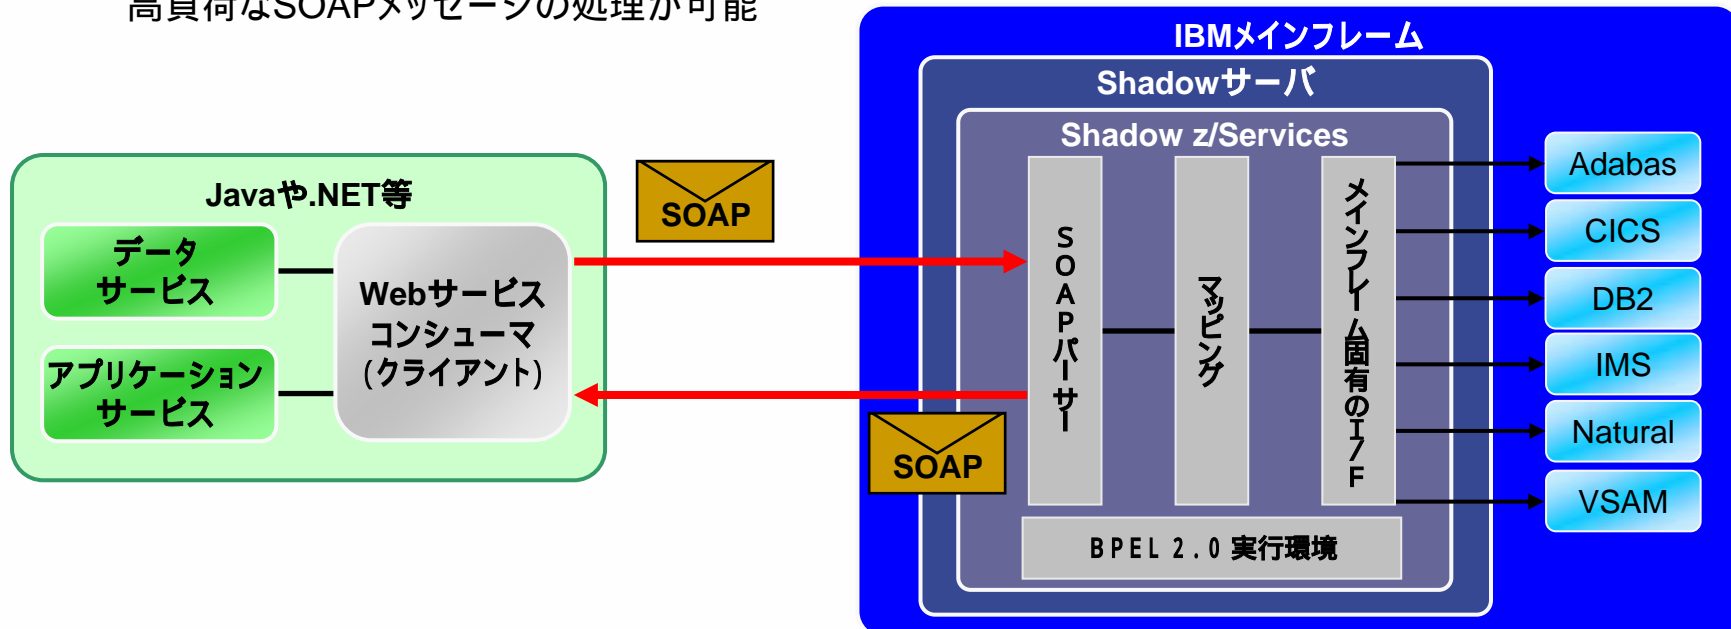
高負荷なSOAPメッセージの処理が可能

IBMメインフレーム

Shadowサーバ

Shadow z/Services

Javaや.NET等

データ
サービス

アプリケーション
サービス

Webサービス
コンシューマ
(クライアント)

SOAP

SOAP

SOAPパーサー

マッピング

メインフレーム固有のI/F

BPEL 2.0 実行環境

Adabas

CICS

DB2

IMS

Natural

VSAM